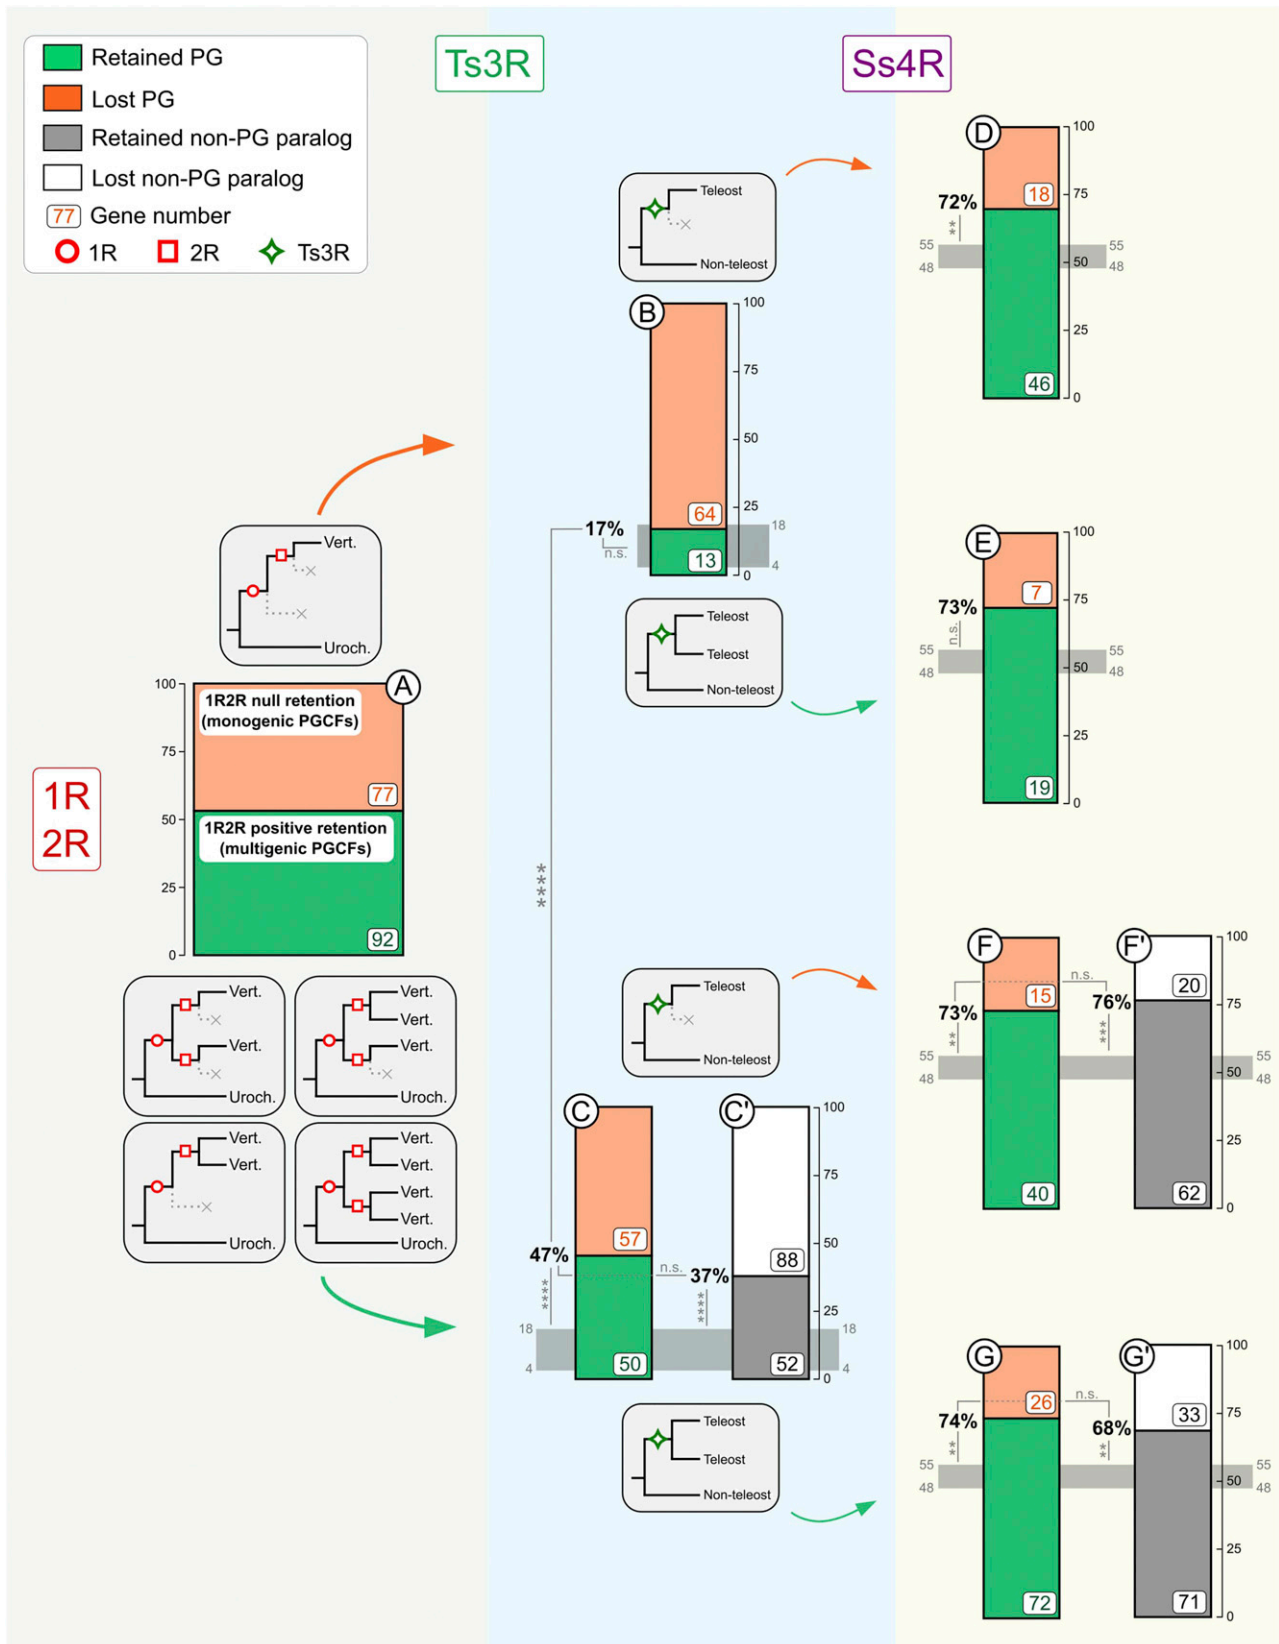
Retained PG
Lost PG
Retained non-PG paralog
Lost non-PG paralog
77 Gene number
1R 2R Ts3R

Ts3R

Ss4R

1R
2R

Vert.
Uroch.

A
100
75
50
25
0
1R2R null retention (monogenic PGCFs)
77
1R2R positive retention (multigenic PGCFs)
92

Vert.
Vert.
Uroch.

Vert.
Vert.
Vert.
Uroch.

Vert.
Vert.
Uroch.

Vert.
Vert.
Vert.
Vert.
Uroch.

Teleost
Non-teleost

B
100
75
50
25
0
18
4
64
13
17%
n.s.

Teleost
Teleost
Non-teleost

****

Teleost
Non-teleost

C
57
50
47%
****
n.s.
37%
****
C'
88
52
100
75
50
25
0
18
4
18
4

Teleost
Teleost
Non-teleost

D
100
75
50
25
0
72%
**
18
46
55
48
55
48

E
100
75
50
25
0
73%
n.s.
7
19
55
48
55
48

F
15
40
73%
**
n.s.
76%
***
F'
20
62
100
75
50
25
0
55
48
55
48

G
26
72
74%
**
n.s.
68%
**
G'
33
71
100
75
50
25
0
55
48
55
48